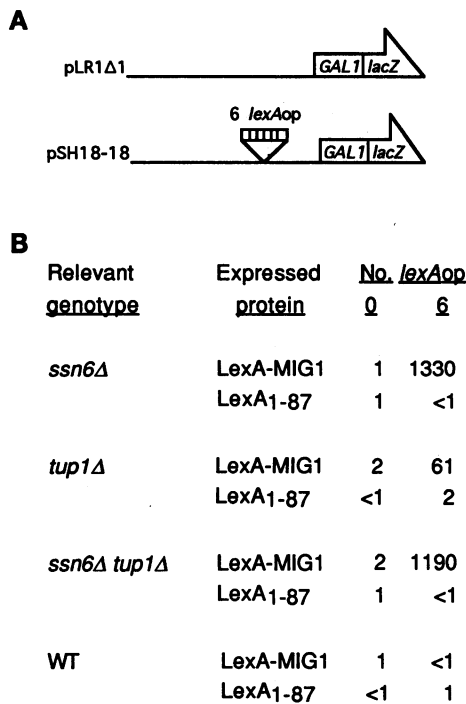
A

pLR1Δ1 GAL1 lacZ

6 lexAop

pSH18-18 GAL1 lacZ

B

| Relevant genotype | Expressed protein | No. lexAop 0 | 6 |
|---|---|---|---|
| ssn6Δ | LexA-MIG1 | 1 | 1330 |
| | LexA$_{1-87}$ | 1 | <1 |
| tup1Δ | LexA-MIG1 | 2 | 61 |
| | LexA$_{1-87}$ | <1 | 2 |
| ssn6Δ tup1Δ | LexA-MIG1 | 2 | 1190 |
| | LexA$_{1-87}$ | 1 | <1 |
| WT | LexA-MIG1 | 1 | <1 |
| | LexA$_{1-87}$ | <1 | 1 |